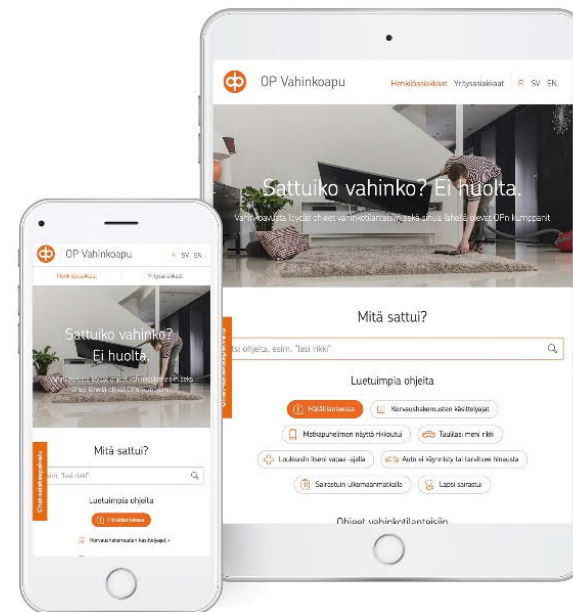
OP Vahinkoapu

Henkilöasiakkaat Yritysasiakkaat FI SV EN

Sattuiko vahinko? Ei huolta.

Vahinkoavusta löydät ohjeet vahinkotilanteisiin, sekä sinua lähellä olevat OP:n kumppanit

Mitä sattui?

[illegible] ohjeita, esim. "lasi rikki"

Luetuimpia ohjeita

Hätätilanteissa

Korvaushakemusten käsittelyajat

Matkapuhelimen näyttö rikkoutui

Tuulilasi meni rikki

Loukkasin itseni vapaa-ajalla

Auto ei käynnisty tai tarvitsee hinausta

Sairastuin ulkomaanmatkalla

Lapsi sairastui

Ohjeet vahinkotilanteisiin

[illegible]

OP Vahinkoapu

FI SV EN

Henkilöasiakkaat Yritysasiakkaat

Sattuiko vahinko? Ei huolta.

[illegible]

Mitä sattui?

esim. "lasi rikki"

Luetuimpia ohjeita

Hätätilanteissa

Korvaushakemusten käsittelyajat

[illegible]